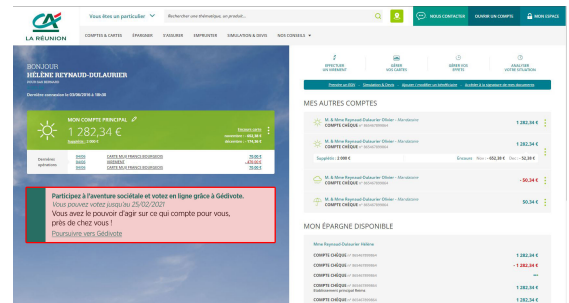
LA RÉUNION

Vous êtes un particulier ▾ Rechercher une thématique, un produit... NOUS CONTACTER OUVRIR UN COMPTE MON ESPACE

COMPTES & CARTES ÉPARGNER S'ASSURER EMPRUNTER SIMULATION & DEVIS NOS CONSEILS ▾

BONJOUR
HÉLÈNE REYNAUD-DULAURIER

Dernière connexion le 03/08/2016 à 18h38

EFFECTUER UN VIREMENT GÉRER VOS CARTES GÉRER VOS EFFETS ANALYSER VOTRE SITUATION

MON COMPTE PRINCIPAL
1 282,34 €

Dernières opérations

MES AUTRES COMPTES

M. & Mme Reynaud-Dulaurier Olivier - Mandataire
COMPTE CHÈQUE
1 282,34 €

M. & Mme Reynaud-Dulaurier Olivier - Mandataire
COMPTE CHÈQUE
1 282,34 €

Supplétifs : 2 000 €

M. & Mme Reynaud-Dulaurier Olivier - Mandataire
COMPTE CHÈQUE
- 50,34 €

M. & Mme Reynaud-Dulaurier Olivier - Mandataire
COMPTE CHÈQUE
50,34 €

MON ÉPARGNE DISPONIBLE

Mme Reynaud-Dulaurier Hélène
COMPTE CHÈQUE 1 282,34 €
COMPTE CHÈQUE - 1 282,34 €
COMPTE CHÈQUE
COMPTE CHÈQUE 1 282,34 €
COMPTE CHÈQUE 1 282,34 €

Participez à l'aventure sociétale et votez en ligne grâce à Gédivote.
Vous pouvez voter jusqu'au 25/02/2021
Vous avez le pouvoir d'agir sur ce qui compte pour vous, près de chez vous !
Poursuivre vers Gédivote